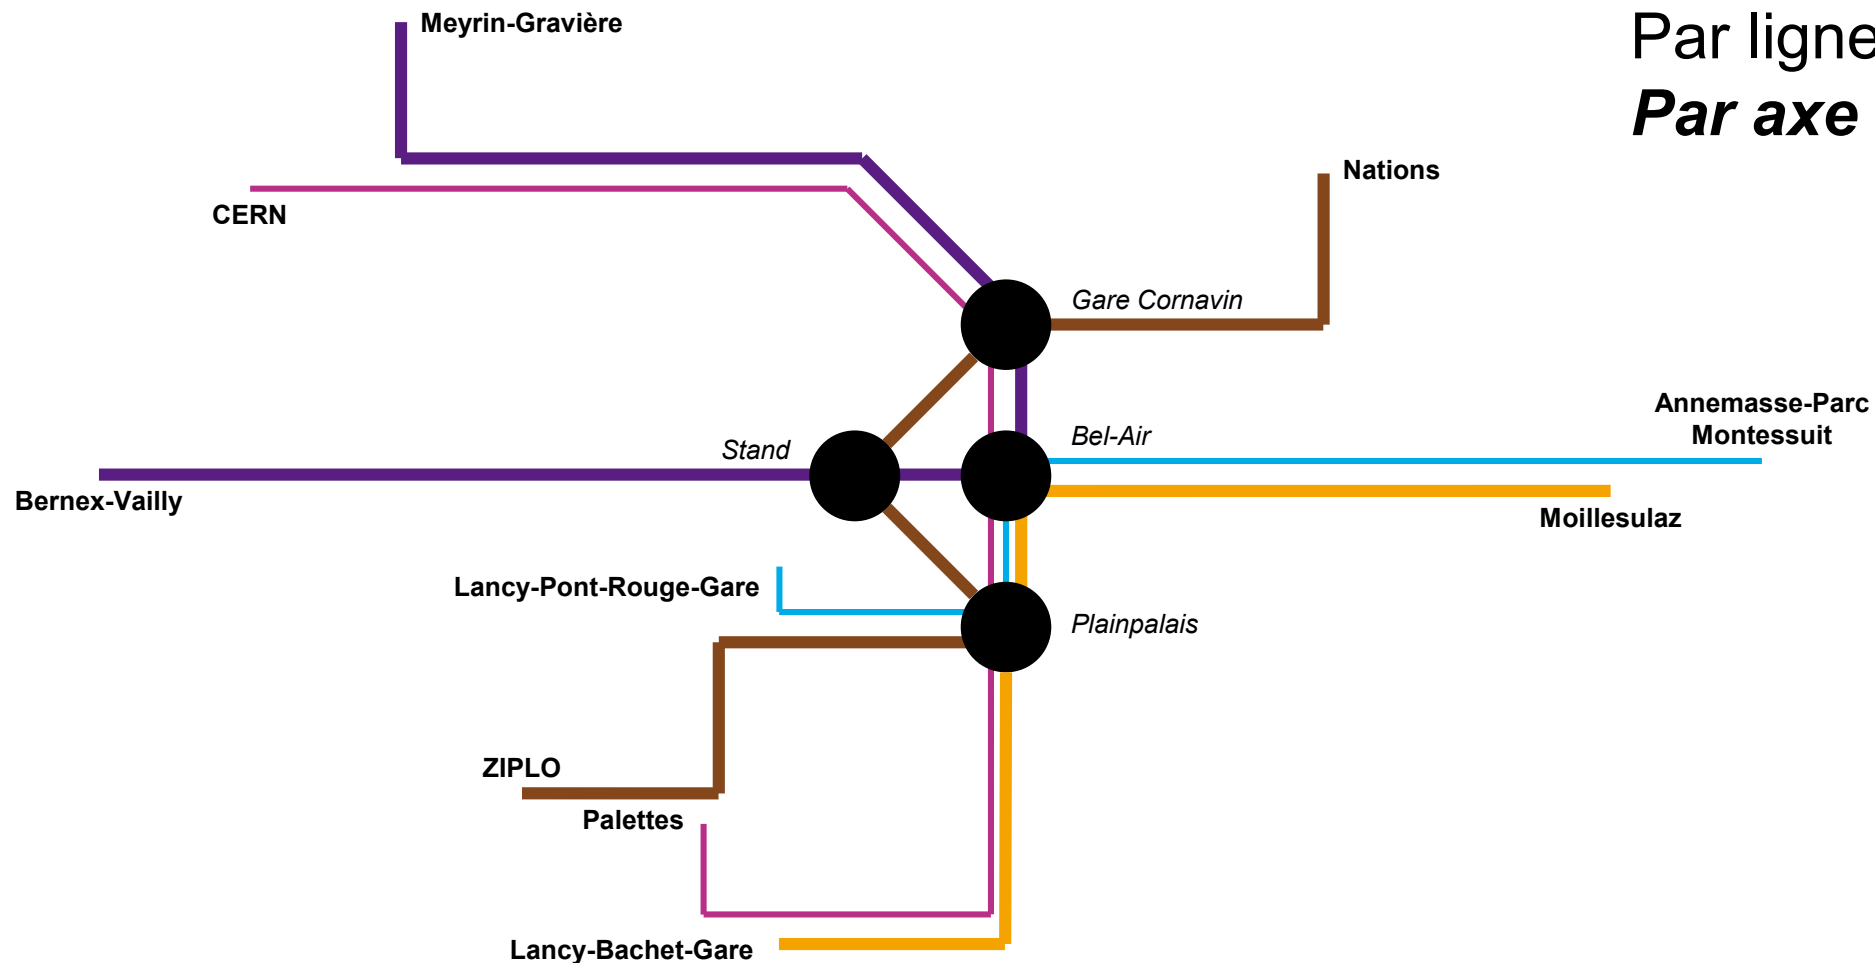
Par ligne
Par axe

Meyrin-Gravière

CERN

Nations

Gare Cornavin

Annemasse-Parc
Montessuit

Bel-Air

Stand

Bernex-Vailly

Moillesulaz

Lancy-Pont-Rouge-Gare

Plainpalais

ZIPLO

Palettes

Lancy-Bachet-Gare